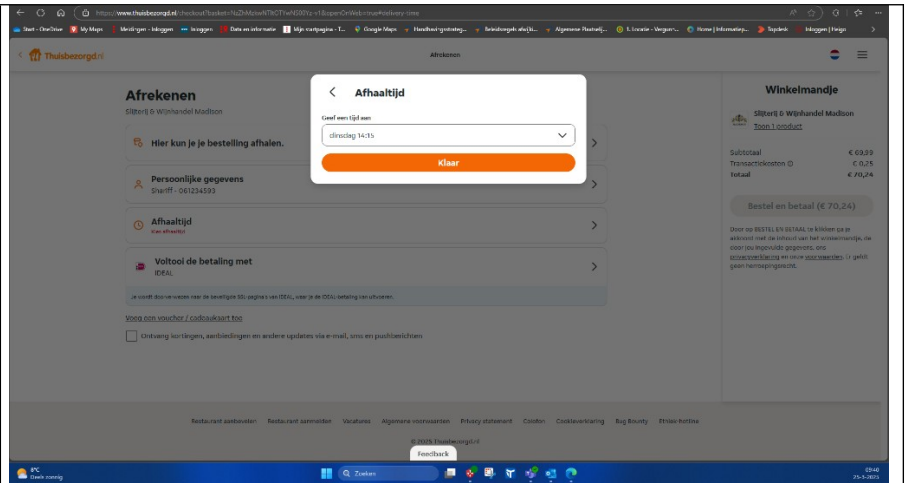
https://www.thuisbezorgd.nl/checkout?basket=NzZhMzkwNTRiOTYwN2I0Yz-v1&openOnWeb=true#delivery-time

Start - OneDrive | My Maps | Meldingen - Inloggen | Inloggen | Data en informatie | Mijn startpagina - T... | Google Maps | Handhavingsstrateg... | Beleidsregels afwijki... | Algemene Plaatselij... | 1. Locatie - Vergunn... | Home | Informatiep... | Topdesk | Inloggen | Fireys

Thuisbezorgd.nl

Afrekenen

Afrekenen
Slijterij & Wijnhandel Madison

Hier kun je je bestelling afhalen.

Persoonlijke gegevens
Shariff - 061234593

Afhaaltijd
Kies afhaaltijd

Voltooi de betaling met
iDEAL

Je wordt doorverwezen naar de beveiligde SSL-pagina's van iDEAL, waar je de iDEAL-betaling kan uitvoeren.

Voeg een voucher / cadeaukaart toe

Ontvang kortingen, aanbiedingen en andere updates via e-mail, sms en pushberichten

Afhaaltijd

Geef een tijd aan

dinsdag 14:15

Klaar

Winkelmandje

Slijterij & Wijnhandel Madison
Toon 1 product

Subtotaal € 69,99
Transactiekosten € 0,25
Totaal € 70,24

Bestel en betaal (€ 70,24)

Door op BESTEL EN BETAAL te klikken ga je akkoord met de inhoud van het winkelmandje, de door jou ingevulde gegevens, ons privacyverklaring en onze voorwaarden. Er geldt geen herroepingsrecht.

Restaurant aanbevelen | Restaurant aanmelden | Vacatures | Algemene voorwaarden | Privacy statement | Cookies | Cookieverklaring | Bug Bounty | Stroke-hotline

© 2025 Thuisbezorgd.nl

Feedback

8°C
Deels zonnig

Zoeken

09:40
25-3-2025